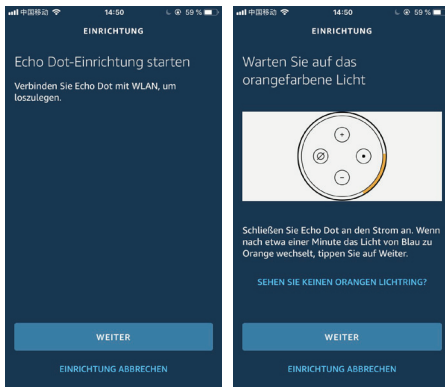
中国移动 14:50 59 %

EINRICHTUNG

Echo Dot-Einrichtung starten

Verbinden Sie Echo Dot mit WLAN, um loszulegen.

WEITER

EINRICHTUNG ABBRECHEN

中国移动 14:50 59 %

EINRICHTUNG

Warten Sie auf das orangefarbene Licht

+

−

Schließen Sie Echo Dot an den Strom an. Wenn nach etwa einer Minute das Licht von Blau zu Orange wechselt, tippen Sie auf Weiter.

SEHEN SIE KEINEN ORANGEN LICHTRING?

WEITER

EINRICHTUNG ABBRECHEN